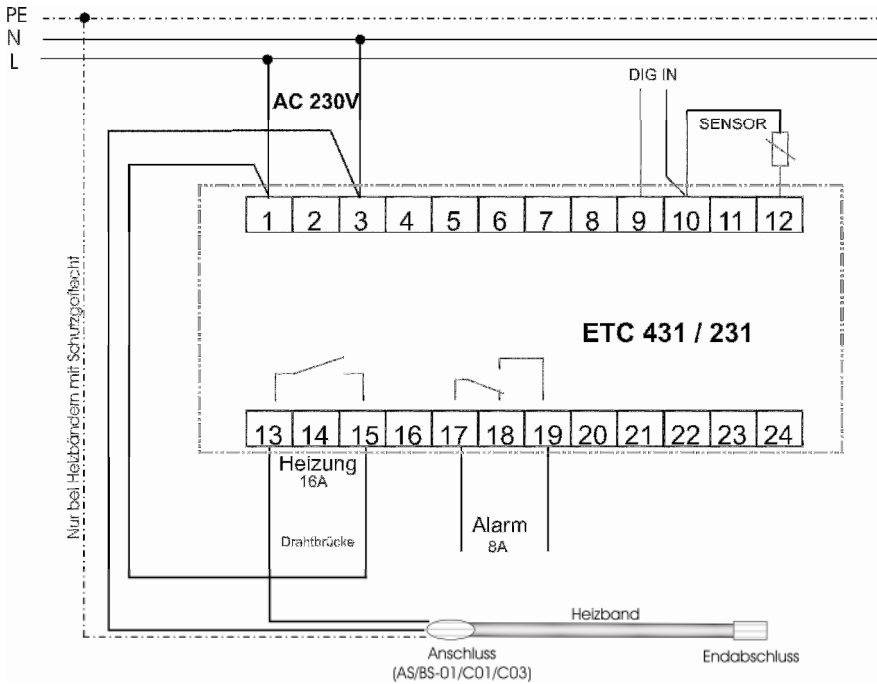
PE
N
L

AC 230V

DIG IN

SENSOR

Nur bei Heizbändern mit Schutzgeflecht

| 1 | 2 | 3 | 4 | 5 | 6 | 7 | 8 | 9 | 10 | 11 | 12 |
|---|---|---|---|---|---|---|---|---|---|---|---|

ETC 431 / 231

| 13 | 14 | 15 | 16 | 17 | 18 | 19 | 20 | 21 | 22 | 23 | 24 |
|---|---|---|---|---|---|---|---|---|---|---|---|

Heizung
16A

Drahtbrücke

Alarm
8A

Heizband

Anschluss
(AS/BS-01/C01/C03)

Endabschluss